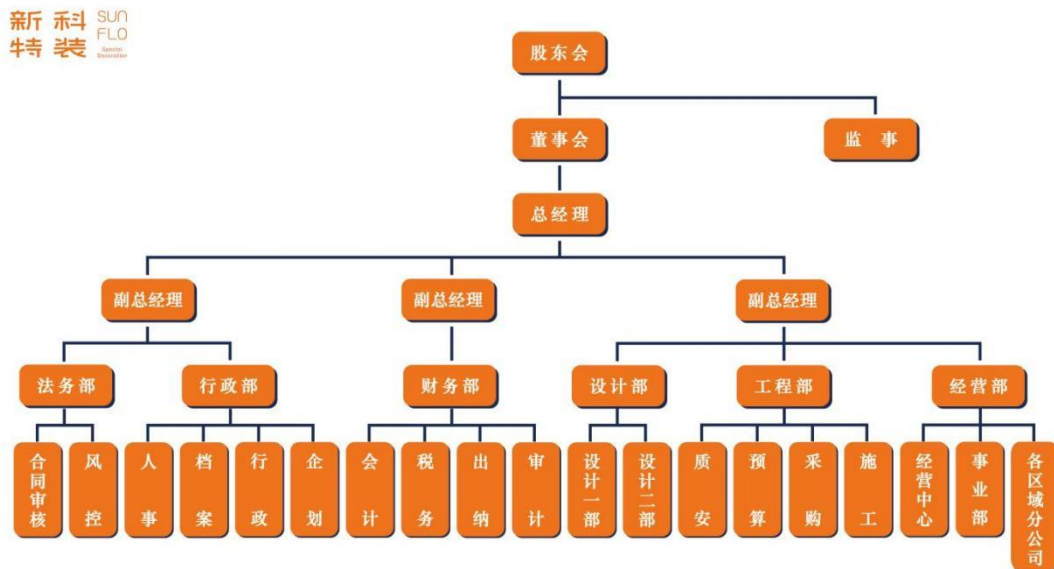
新科特装 SUN FLO Special Decoration

股东会

董事会

监 事

总经理

副总经理

副总经理

副总经理

法务部

行政部

财务部

设计部

工程部

经营部

合同审核

风控

人事

档案

行政

企划

会计

税务

出纳

审计

设计一部

设计二部

质安

预算

采购

施工

经营中心

事业部

各区域分公司